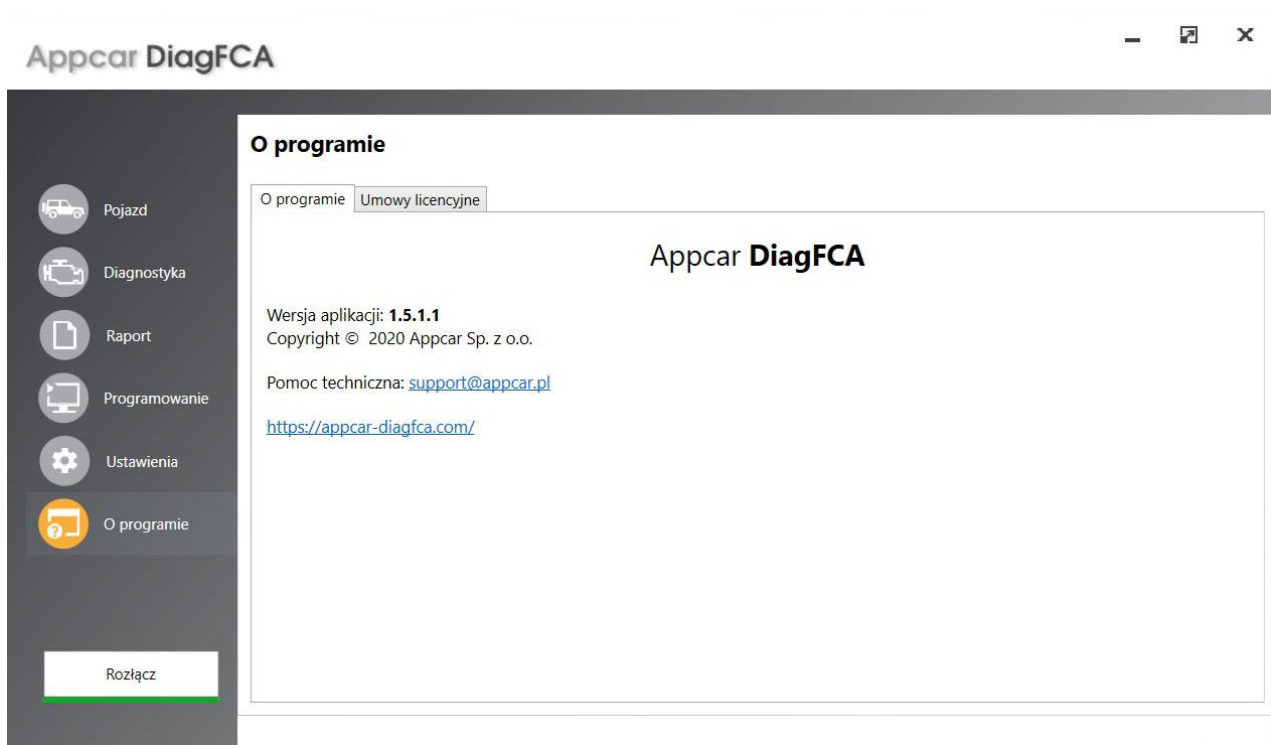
Appcar DiagFCA

Pojazd

Diagnostyka

Raport

Programowanie

Ustawienia

O programie

Rozłącz

O programie

O programie | Umowy licencyjne

Appcar **DiagFCA**

Wersja aplikacji: **1.5.1.1**
Copyright © 2020 Appcar Sp. z o.o.

Pomoc techniczna: support@appcar.pl

https://appcar-diagfca.com/